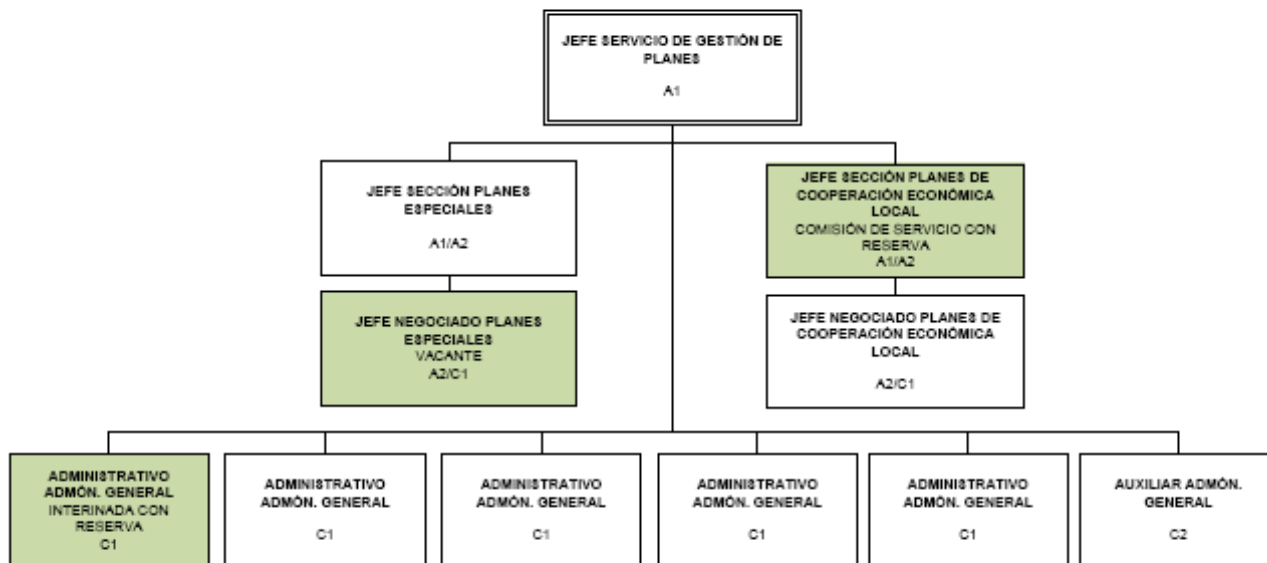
JEFE SERVICIO DE GESTIÓN DE PLANES
A1

JEFE SECCIÓN PLANES ESPECIALES
A1/A2

JEFE NEGOCIADO PLANES ESPECIALES
VACANTE
A2/C1

JEFE SECCIÓN PLANES DE COOPERACIÓN ECONÓMICA LOCAL
COMISIÓN DE SERVICIO CON RESERVA
A1/A2

JEFE NEGOCIADO PLANES DE COOPERACIÓN ECONÓMICA LOCAL
A2/C1

ADMINISTRATIVO ADMÓN. GENERAL
INTERINADA CON RESERVA
C1

ADMINISTRATIVO ADMÓN. GENERAL
C1

ADMINISTRATIVO ADMÓN. GENERAL
C1

ADMINISTRATIVO ADMÓN. GENERAL
C1

ADMINISTRATIVO ADMÓN. GENERAL
C1

AUXILIAR ADMÓN. GENERAL
C2